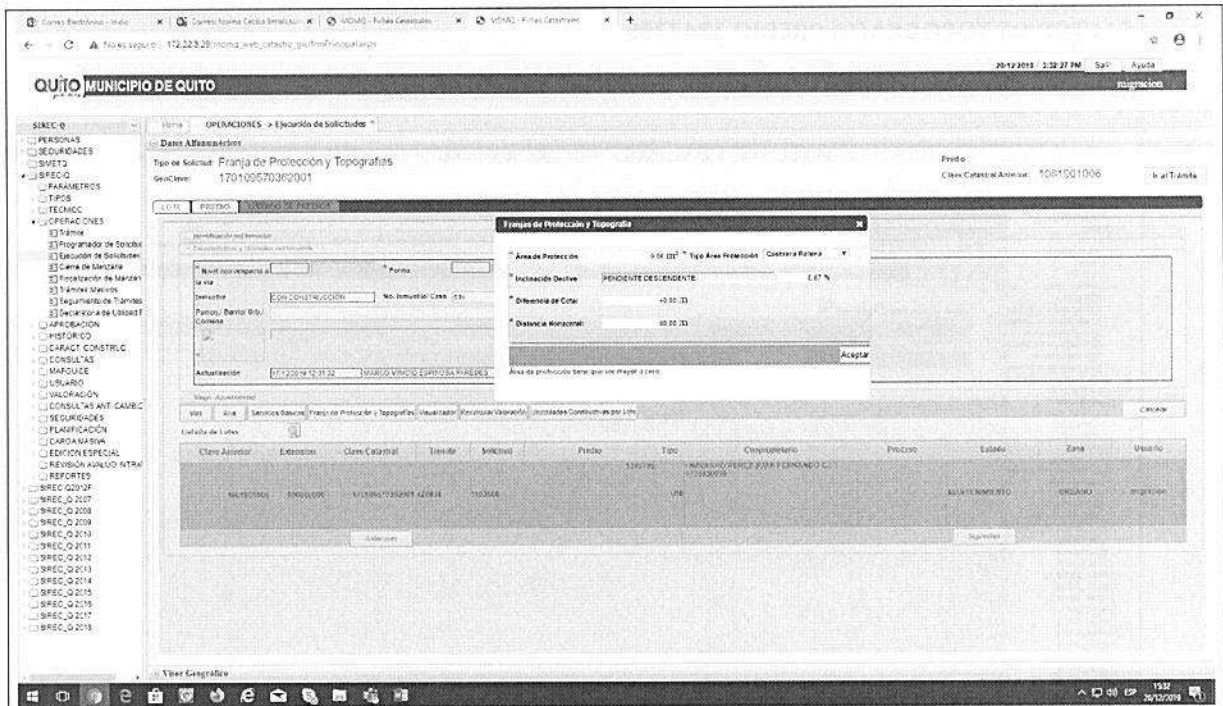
Correo Electrónico - Inicio | Correo: Norma Cecilia Benalcázar | SIGMAQ - Fichas Catastrales | SIGMAQ - Fichas Catastrales

No es seguro | 172.22.3.29/sireq_web_catastro_qui/frmPrincipal.aspx

20/12/2019 3:32:27 PM Salir Ayuda

QUITO MUNICIPIO DE QUITO

migracion

SIREC-Q
PERSONAS
SEGURIDADES
SIMET3
SIREC-Q
PARAMETROS
TIPOS
TECNICC
OPERACIONES
Trámites
Programador de Solicitud
Ejecución de Solicitudes
Carné de Manzana
Fiscalización de Manzan
Trámites Masivos
Seguimiento de Trámites
Declaratoria de Utilidad P
APROBACION
HISTORICO
CARACT. CONSTRUC
CONSULTAS
MAPGUIDE
USUARIO
VALORACION
CONSULTAS ANT. CAMBIC
SEGURIDADES
PLANIFICACION
CARGA MASIVA
EDICION ESPECIAL
REVISION AVALUO INTRA
REPORTES
SIREC Q2012F
SIREC_Q 2007
SIREC_Q 2008
SIREC_Q 2009
SIREC_Q 2010
SIREC_Q 2011
SIREC_Q 2012
SIREC_Q 2013
SIREC_Q 2014
SIREC_Q 2015
SIREC_Q 2016
SIREC_Q 2017
SIREC_Q 2018

Home OPERACIONES -> Ejecución de Solicitudes

Datos Alfanuméricos

Tipo de Solicitud: Franja de Protección y Topografías
GeoClave: 170109570362001

Predio
Clave Catastral Anterior: 1081001006
Ir al Trámite

LOTE PREDIO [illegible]

Identificación del Inmueble
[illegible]

Nivel con respecto a la vía
Forma
Inmueble CON CONSTRUCCION No. Inmueble/ Casa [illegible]
Parroq./ Barrio/ Urb./ Comuna
Actualización 17/12/2019 12:31:32 MARIO VINICIO ESPINOSA PAREDES

Franjas de Protección y Topografía

Área de Protección 0.00 m² Tipo Área Protección Quebrada Relleno
Inclinación Declive PENDIENTE DESCENDENTE 1.67 %
Diferencia de Cotas +0.50 m
Distancia Horizontal 30.00 m

Aceptar

Área de protección debe que ser mayor a cero

Mapa Avanzado

Ver Área Servicios Básicos Franja de Protección y Topografías Visualizador Recalcular Valoración Unidades Constructivas por Lote

Cancelar

Listado de Lotes

| Clave Anterior | Extensión | Clave Catastral | Tramite | Solicitud | Predio | Tipo | Copropietario | Proceso | Estado | Zona | Usuario |
|---|---|---|---|---|---|---|---|---|---|---|---|
| 1081001006 | 1081001006 | 170109570362001 422838 | 1103566 | | | 1260795 UNI | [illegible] | | MANTENIMIENTO | URBANO | migracion |

Anterior Siguiente

Visor Geográfico

15:32 20/12/2019